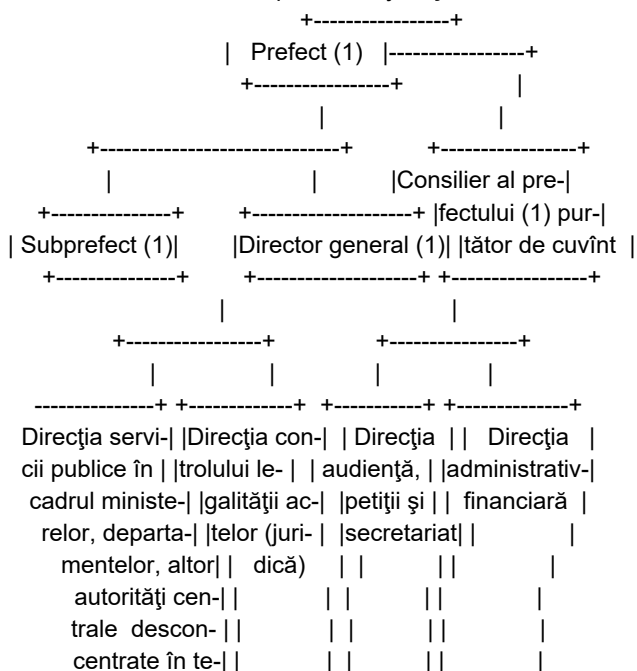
Prefect (1)

Consilier al prefectului (1) purtător de cuvînt

Subprefect (1)

Director general (1)

Direcţia servicii publice în cadrul ministerelor, departamentelor, altor autorităţi centrale descon- centrate în te-

Direcţia controlului legalităţii actelor (juridică)

Direcţia audienţă, petiţii şi secretariat

Direcţia administrativ-financiară